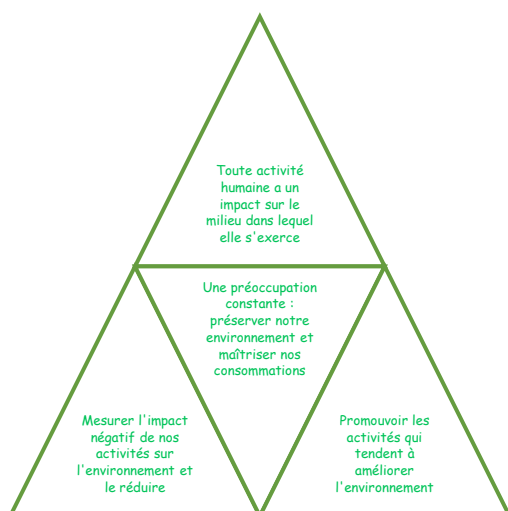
Toute activité humaine a un impact sur le milieu dans lequel elle s'exerce

Une préoccupation constante : préserver notre environnement et maîtriser nos consommations

Mesurer l'impact négatif de nos activités sur l'environnement et le réduire

Promouvoir les activités qui tendent à améliorer l'environnement